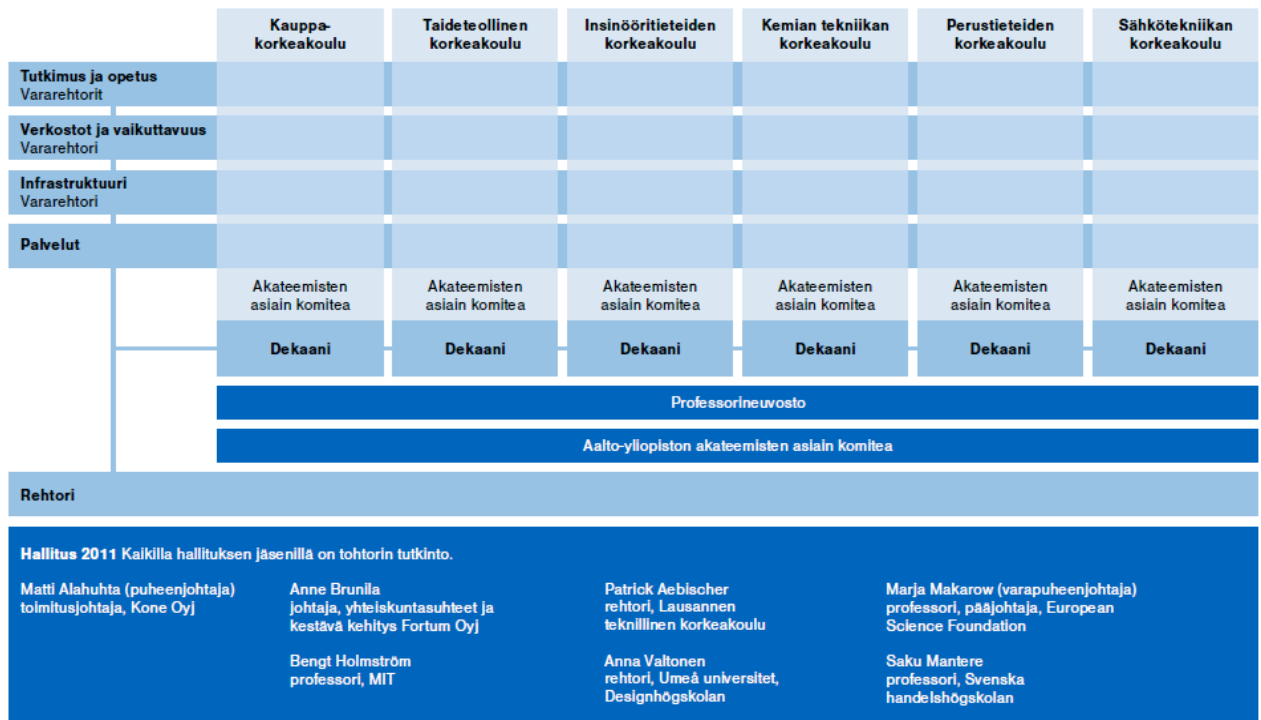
| | Kauppakorkeakoulu | Taideteollinen korkeakoulu | Insinööritieteiden korkeakoulu | Kemian tekniikan korkeakoulu | Perustieteiden korkeakoulu | Sähkötekniikan korkeakoulu |
|---|---|---|---|---|---|---|
| Tutkimus ja opetus Vararehtorit | | | | | | |
| Verkostot ja vaikuttavuus Vararehtori | | | | | | |
| Infrastruktuuri Vararehtori | | | | | | |
| Palvelut | | | | | | |
| | Akateemisten asiain komitea | Akateemisten asiain komitea | Akateemisten asiain komitea | Akateemisten asiain komitea | Akateemisten asiain komitea | Akateemisten asiain komitea |
| | Dekaani | Dekaani | Dekaani | Dekaani | Dekaani | Dekaani |

Professorineuvosto

Aalto-yliopiston akateemisten asiain komitea

Rehtori

Hallitus 2011 Kaikilla hallituksen jäsenillä on tohtorin tutkinto.

Matti Alahuhta (puheenjohtaja)
toimitusjohtaja, Kone Oyj

Anne Brunila
johtaja, yhteiskuntasuhteet ja kestävä kehitys Fortum Oyj

Bengt Holmström
professori, MIT

Patrick Aebischer
rehtori, Lausannen teknillinen korkeakoulu

Anna Valtonen
rehtori, Umeå universitet, Designhögskolan

Marja Makarow (varapuheenjohtaja)
professori, pääjohtaja, European Science Foundation

Saku Mantere
professori, Svenska handelshögskolan